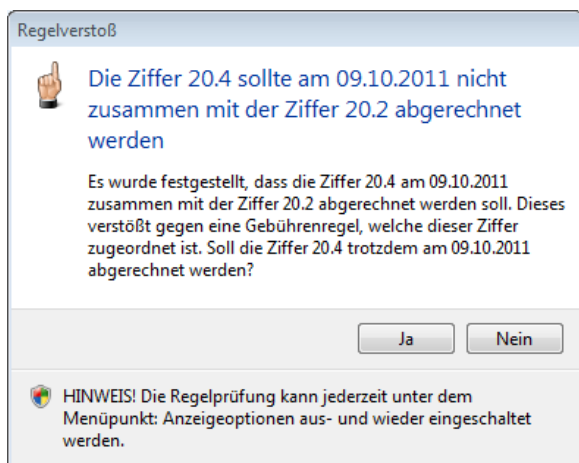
Regelverstoß

Die Ziffer 20.4 sollte am 09.10.2011 nicht zusammen mit der Ziffer 20.2 abgerechnet werden

Es wurde festgestellt, dass die Ziffer 20.4 am 09.10.2011 zusammen mit der Ziffer 20.2 abgerechnet werden soll. Dieses verstößt gegen eine Gebührenregel, welche dieser Ziffer zugeordnet ist. Soll die Ziffer 20.4 trotzdem am 09.10.2011 abgerechnet werden?

Ja

Nein

HINWEIS! Die Regelprüfung kann jederzeit unter dem Menüpunkt: Anzeigeoptionen aus- und wieder eingeschaltet werden.